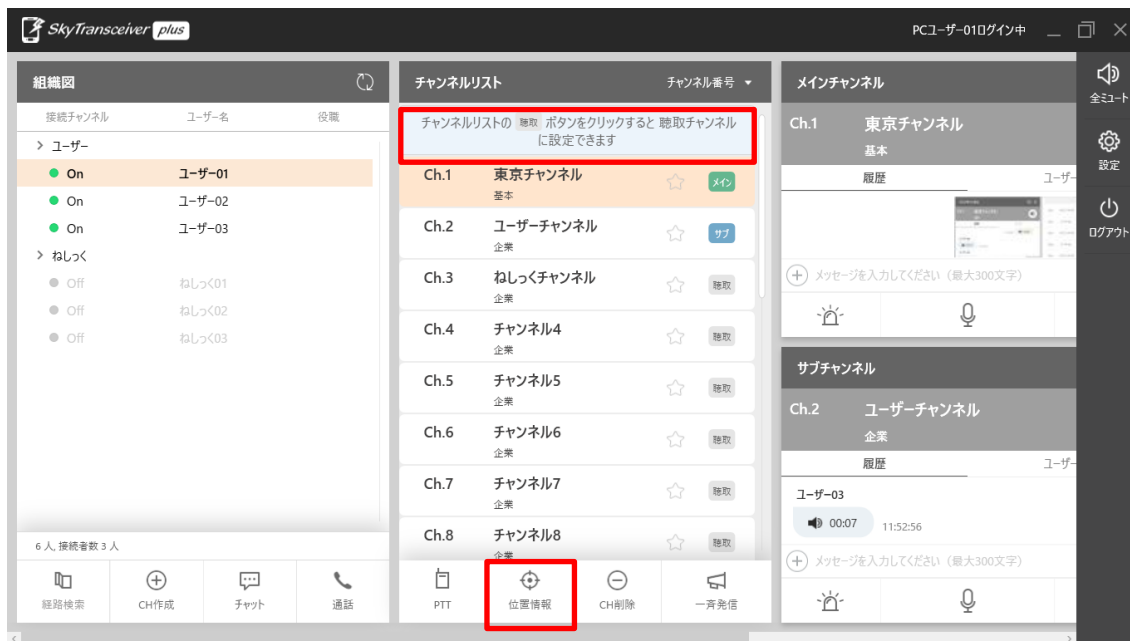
SkyTransceiver plus

PCユーザー-01ログイン中

組織図

接続チャンネル ユーザー名 役職

> ユーザー

On ユーザー01

On ユーザー02

On ユーザー03

> ねしっく

Off ねしっく01

Off ねしっく02

Off ねしっく03

6 人, 接続者数 3 人

経路検索 CH作成 チャット 通話

チャンネルリスト

チャンネル番号

チャンネルリストの 聴取 ボタンをクリックすると 聴取チャンネルに設定できます

Ch.1 東京チャンネル 基本 メイン

Ch.2 ユーザーチャンネル 企業 サブ

Ch.3 ねしっくチャンネル 企業 聴取

Ch.4 チャンネル4 企業 聴取

Ch.5 チャンネル5 企業 聴取

Ch.6 チャンネル6 企業 聴取

Ch.7 チャンネル7 企業 聴取

Ch.8 チャンネル8 企業 聴取

PTT 位置情報 CH削除 一斉発信

メインチャンネル

Ch.1 東京チャンネル 基本

履歴 ユーザー

メッセージを入力してください（最大300文字）

サブチャンネル

Ch.2 ユーザーチャンネル 企業

履歴 ユーザー

ユーザー03

00:07 11:52:56

メッセージを入力してください（最大300文字）

全ミュート

設定

ログアウト